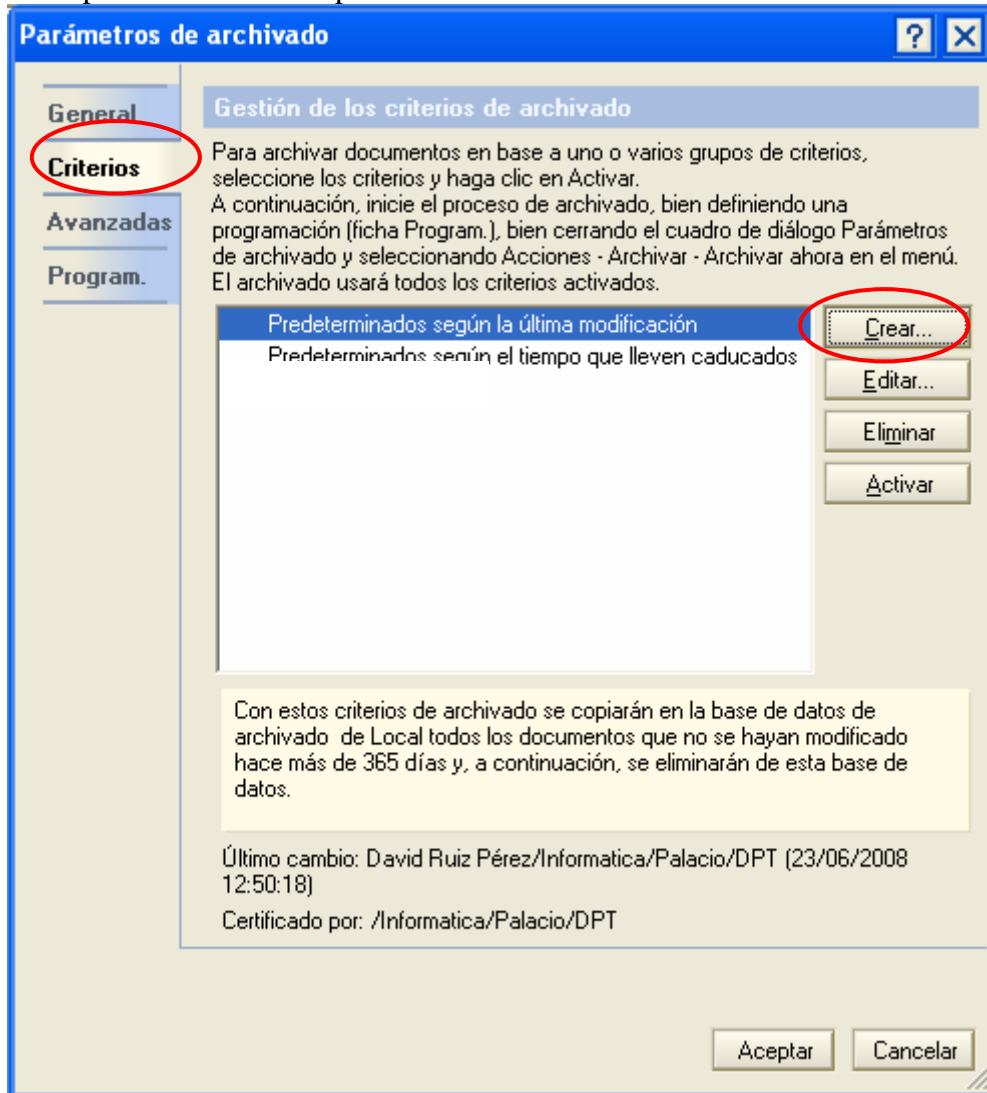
Parámetros de archivado

?

General
Criterios
Avanzadas
Program.

Gestión de los criterios de archivado

Para archivar documentos en base a uno o varios grupos de criterios, seleccione los criterios y haga clic en Activar.
A continuación, inicie el proceso de archivado, bien definiendo una programación (ficha Program.), bien cerrando el cuadro de diálogo Parámetros de archivado y seleccionando Acciones - Archivar - Archivar ahora en el menú. El archivado usará todos los criterios activados.

Predeterminados según la última modificación
Predeterminados según el tiempo que lleven caducados

Crear...
Editar...
Eliminar
Activar

Con estos criterios de archivado se copiarán en la base de datos de archivado de Local todos los documentos que no se hayan modificado hace más de 365 días y, a continuación, se eliminarán de esta base de datos.

Último cambio: David Ruiz Pérez/Informatica/Palacio/DPT (23/06/2008 12:50:18)

Certificado por: /Informatica/Palacio/DPT

Aceptar
Cancelar